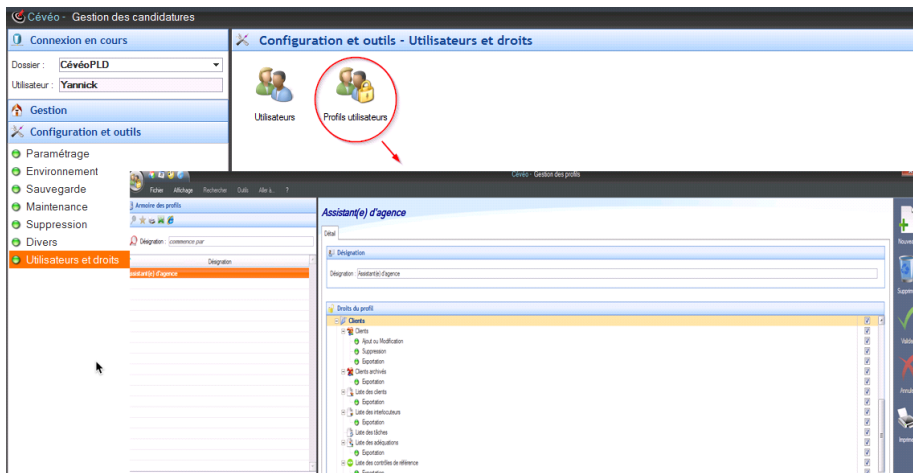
Cévéo - Gestion des candidatures

Connexion en cours

Dossier : CévéoPLD

Utilisateur : Yannick

Gestion

Configuration et outils

Paramétrage
Environnement
Sauvegarde
Maintenance
Suppression
Divers
Utilisateurs et droits

Configuration et outils - Utilisateurs et droits

Utilisateurs

Profils utilisateurs

Cévéo - Gestion des profils

Fichier Affichage Rechercher Outils Aller à... ?

Armoire des profils

Désignation : commence par

Désignation

Assistant(e) d'agence

Assistant(e) d'agence

Détail

Désignation

Désignation : Assistant(e) d'agence

Droits du profil

Clients
Clients
Ajout ou Modification
Suppression
Exportation
Clients archivés
Exportation
Liste des clients
Exportation
Liste des interlocuteurs
Exportation
Liste des tâches
Liste des adéquations
Exportation
Liste des contrôles de référence
Exportation

Nouveau
Suppr
Valider
Annuler
Imprimer